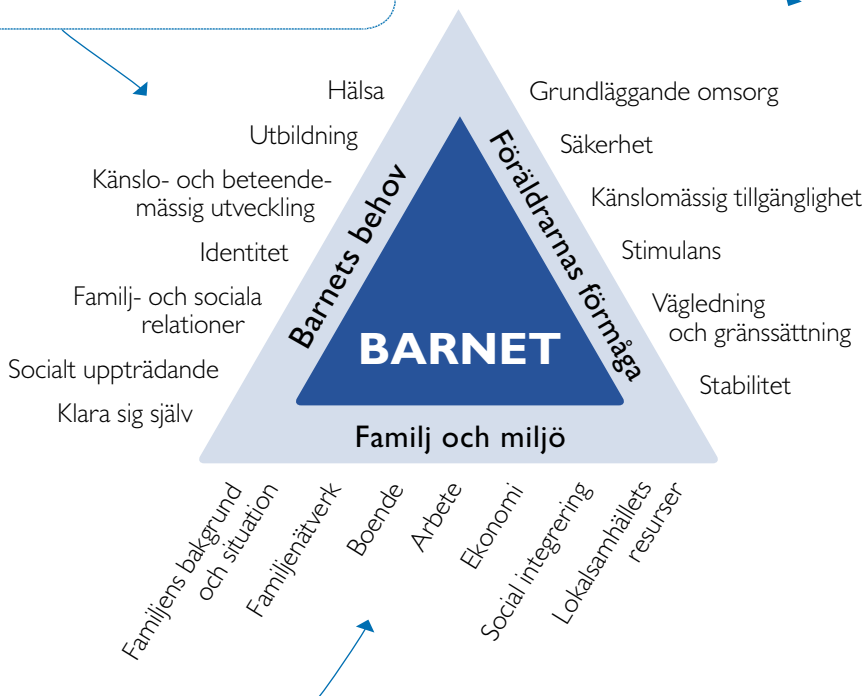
Hälsa
Utbildning
Känslo- och beteendemässig utveckling
Identitet
Familj- och sociala relationer
Socialt uppträdande
Klara sig själv

Barnets behov

BARNET

Föräldrarnas förmåga

Grundläggande omsorg
Säkerhet
Känslomässig tillgänglighet
Stimulans
Vägledning och gränssättning
Stabilitet

Familj och miljö

Familjens bakgrund och situation
Familjenätverk
Boende
Arbete
Ekonomi
Social integrering
Lokalsamhällets resurser